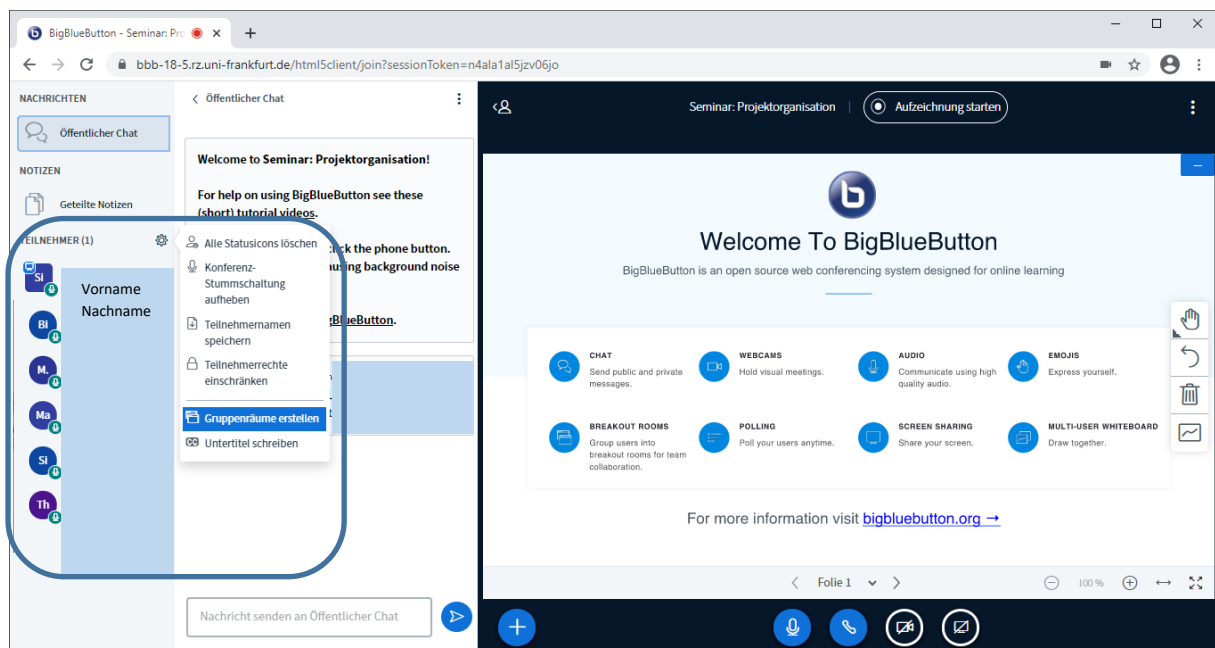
BigBlueButton - Seminar: Pro

bbb-18-5.rz.uni-frankfurt.de/html5client/join?sessionToken=n4ala1al5jzv06jo

NACHRICHTEN

Öffentlicher Chat

NOTIZEN

Geteilte Notizen

TEILNEHMER (1)

Si

Vorname Nachname

Bi

M.

Ma

Si

Th

Öffentlicher Chat

Welcome to Seminar: Projektorganisation!

For help on using BigBlueButton see these (short) tutorial videos.

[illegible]ck the phone button.
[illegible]using background noise

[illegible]BigBlueButton.

Alle Statusicons löschen

Konferenz-Stummschaltung aufheben

Teilnehmernamen speichern

Teilnehmerrechte einschränken

Gruppenräume erstellen

Untertitel schreiben

Nachricht senden an Öffentlicher Chat

Seminar: Projektorganisation

Aufzeichnung starten

Welcome To BigBlueButton

BigBlueButton is an open source web conferencing system designed for online learning

CHAT
Send public and private messages.

WEBCAMS
Hold visual meetings.

AUDIO
Communicate using high quality audio.

EMOJIS
Express yourself.

BREAKOUT ROOMS
Group users into breakout rooms for team collaboration.

POLLING
Poll your users anytime.

SCREEN SHARING
Share your screen.

MULTI-USER WHITEBOARD
Draw together.

For more information visit bigbluebutton.org →

Folie 1

100 %